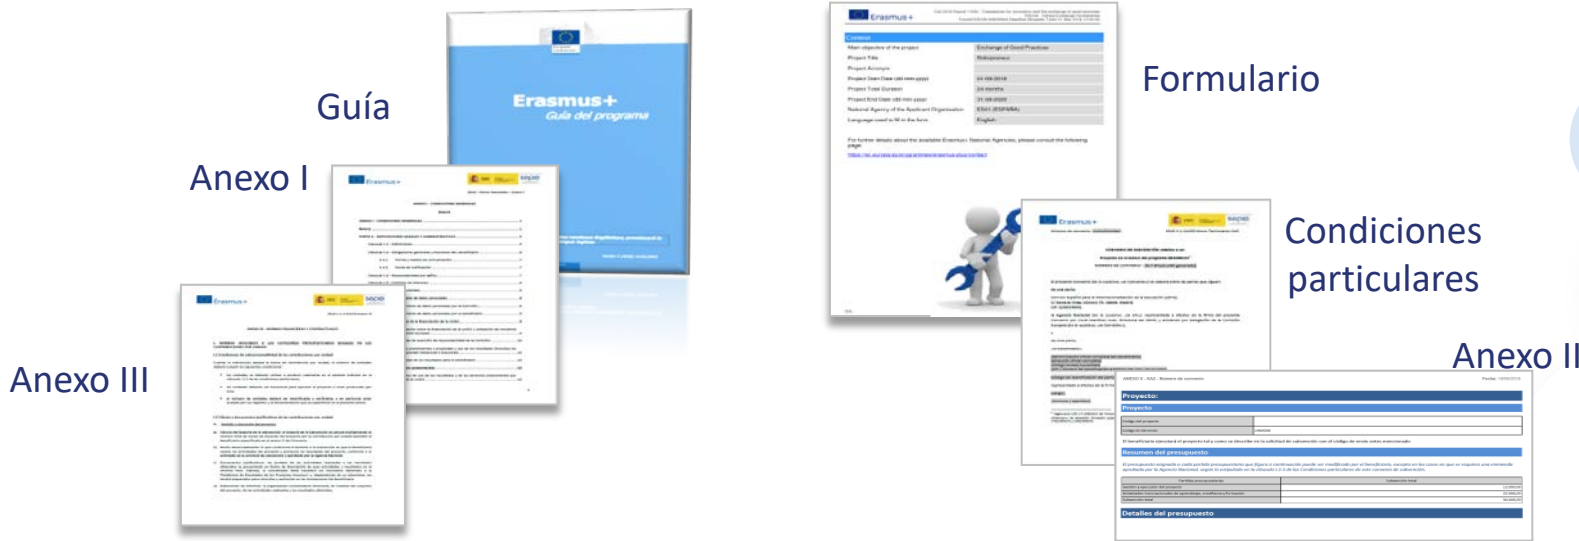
Guía

Erasmus+
Guía del programa

Anexo I

Anexo III

Formulario

Erasmus+

Context

| | |
|---|---|
| Main objective of the project | Exchange of Good Practices |
| Project Title | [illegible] |
| Project Acronym | |
| Project Start Date (dd-mm-yyyy) | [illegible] |
| Project Total Duration | 24 months |
| Project End Date (dd-mm-yyyy) | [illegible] |
| National Agency of the Applicant Organisation | ES01 (ESPAÑA) |
| Language used to fill in the form | English |

Condiciones particulares

Anexo II

Proyecto:
Proyecto
Resumen del presupuesto
Detalles del presupuesto